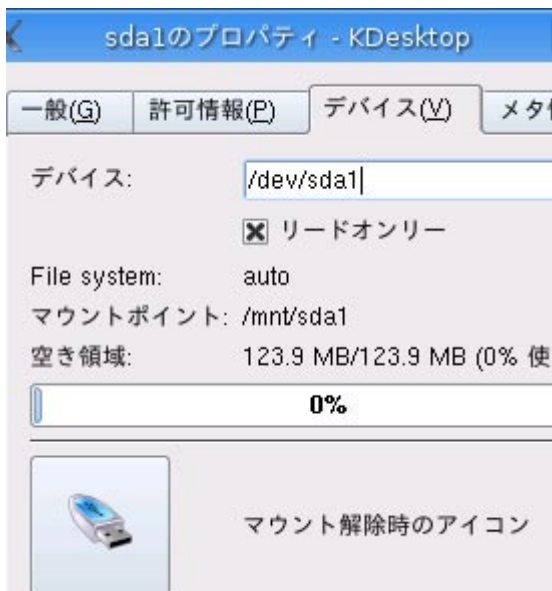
sda1のプロパティ - KDesktop

一般(G) 許可情報(P) デバイス(V) メタ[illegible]

デバイス: /dev/sda1

☒ リードオンリー

File system: auto

マウントポイント: /mnt/sda1

空き領域: 123.9 MB/123.9 MB (0% 使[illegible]

0%

マウント解除時のアイコン